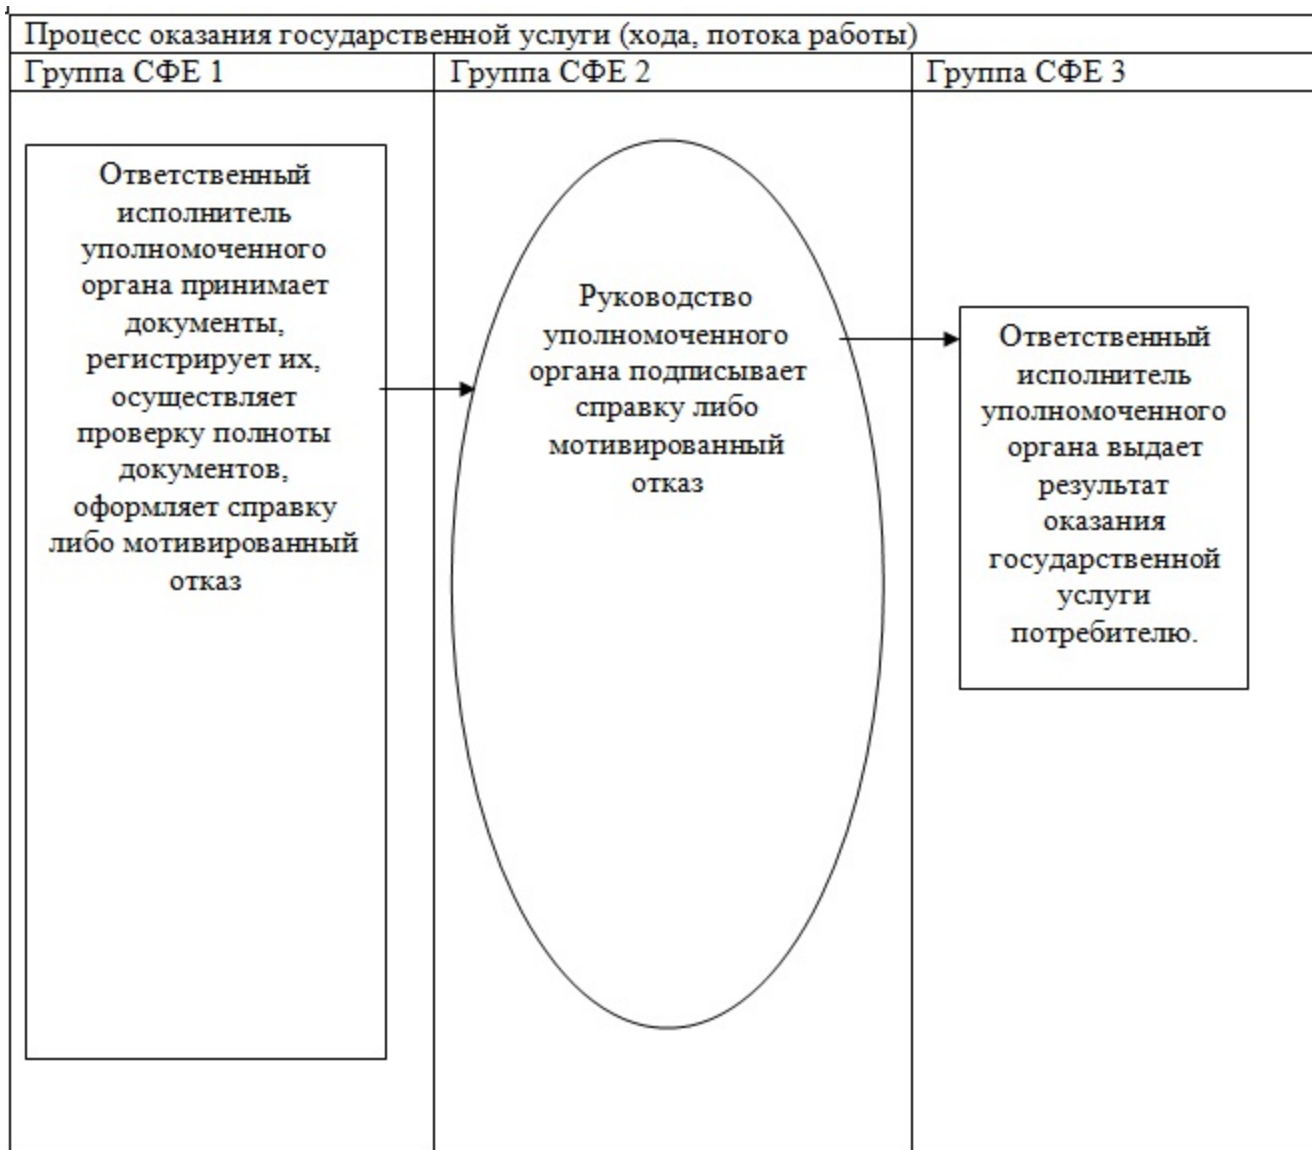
Процесс оказания государственной услуги (хода, потока работы)

| Группа СФЕ 1 | Группа СФЕ 2 | Группа СФЕ 3 |
|---|---|---|
| Ответственный исполнитель уполномоченного органа принимает документы, регистрирует их, осуществляет проверку полноты документов, оформляет справку либо мотивированный отказ | Руководство уполномоченного органа подписывает справку либо мотивированный отказ | Ответственный исполнитель уполномоченного органа выдает результат оказания государственной услуги потребителю. |